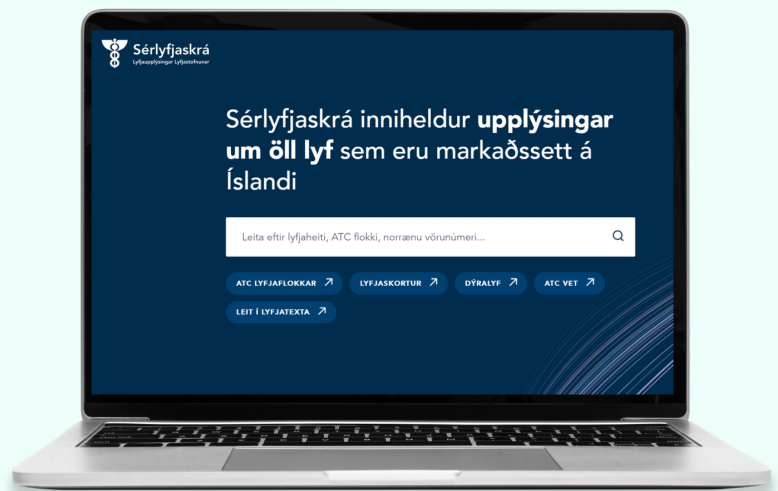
Sérlyfjaskrá
Lyfjaupplýsingar Lyfjastofnunar

Sérlyfjaskrá inniheldur upplýsingar um öll lyf sem eru markaðssett á Íslandi

Leita eftir lyfjaheiti, ATC flokki, norrænu vörunúmeri...

ATC LYFJAFLOKKAR ↗
LYFJASKORTUR ↗
DÝRALYF ↗
ATC VET ↗
LEIT Í LYFJATEXTA ↗